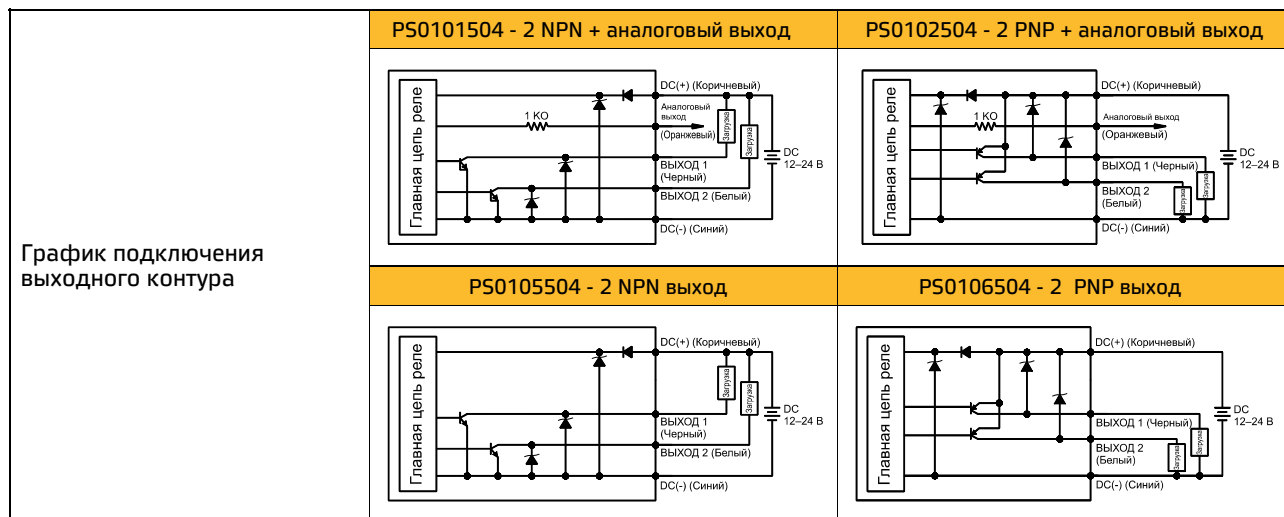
| | PS0101504 - 2 NPN + аналоговый выход | PS0102504 - 2 PNP + аналоговый выход |
|---|---|---|
| График подключения выходного контура | Главная цепь реле; 1 KO; DC(+) (Коричневый); Аналоговый выход (Оранжевый); Загрузка; Загрузка; DC 12–24 В; ВЫХОД 1 (Черный); ВЫХОД 2 (Белый); DC(-) (Синий) | Главная цепь реле; 1 KO; DC(+) (Коричневый); Аналоговый выход (Оранжевый); DC 12–24 В; ВЫХОД 1 (Черный); ВЫХОД 2 (Белый); Загрузка; Загрузка; DC(-) (Синий) |
| | PS0105504 - 2 NPN выход | PS0106504 - 2 PNP выход |
| | Главная цепь реле; DC(+) (Коричневый); Загрузка; Загрузка; DC 12–24 В; ВЫХОД 1 (Черный); ВЫХОД 2 (Белый); DC(-) (Синий) | Главная цепь реле; DC(+) (Коричневый); DC 12–24 В; ВЫХОД 1 (Черный); ВЫХОД 2 (Белый); Загрузка; Загрузка; DC(-) (Синий) |